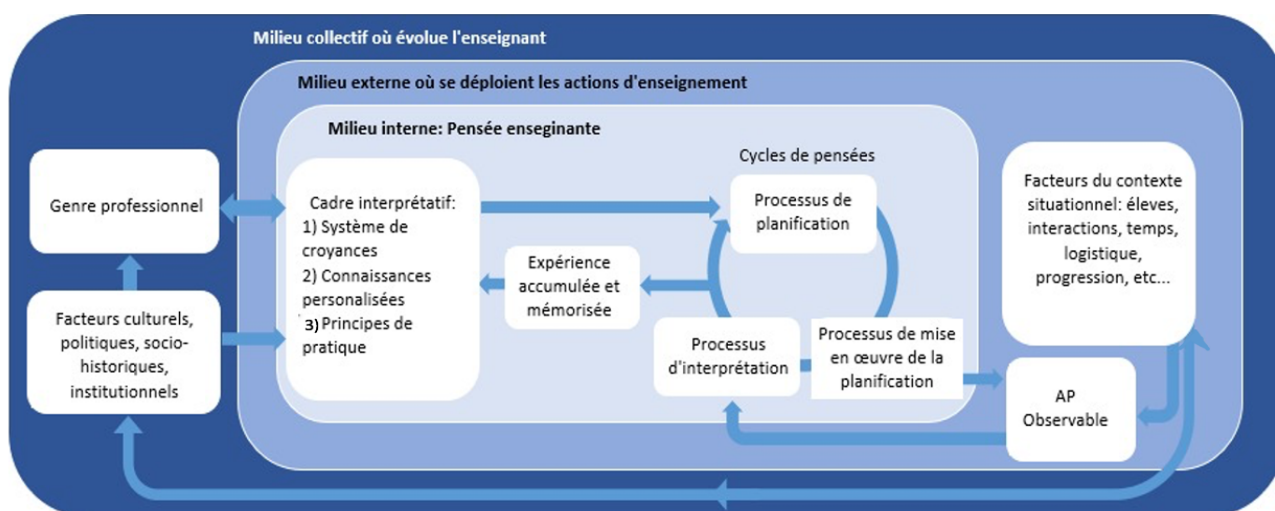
Milieu collectif où évolue l'enseignant

Milieu externe où se déploient les actions d'enseignement

Milieu interne: Pensée enseignante

Genre professionnel

Facteurs culturels, politiques, socio-historiques, institutionnels

Cadre interprétatif:
1) Système de croyances
2) Connaissances personalisées
3) Principes de pratique

Cycles de pensées

Processus de planification

Expérience accumulée et mémorisée

Processus d'interprétation

Processus de mise en œuvre de la planification

Facteurs du contexte situationnel: éleves, interactions, temps, logistique, progression, etc...

AP Observable